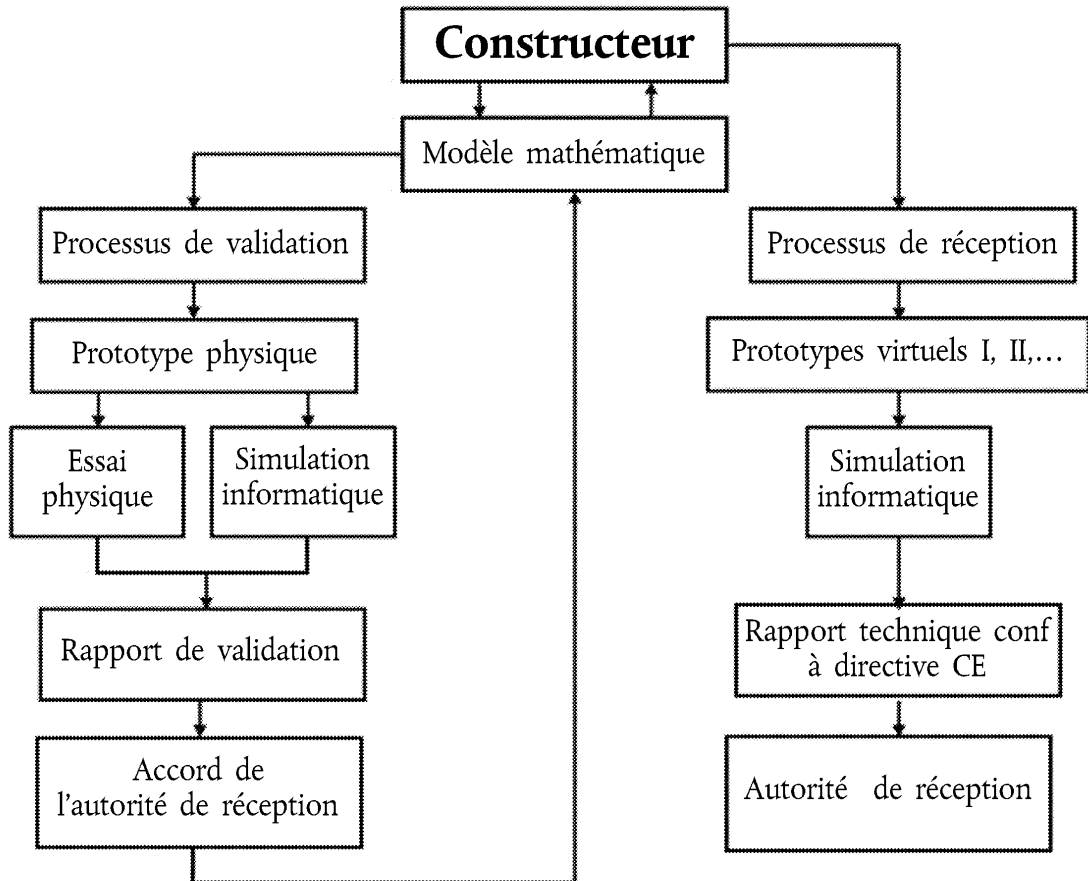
Constructeur

Modèle mathématique

Processus de validation

Prototype physique

Essai physique

Simulation informatique

Rapport de validation

Accord de l'autorité de réception

Processus de réception

Prototypes virtuels I, II,...

Simulation informatique

Rapport technique conf à directive CE

Autorité de réception